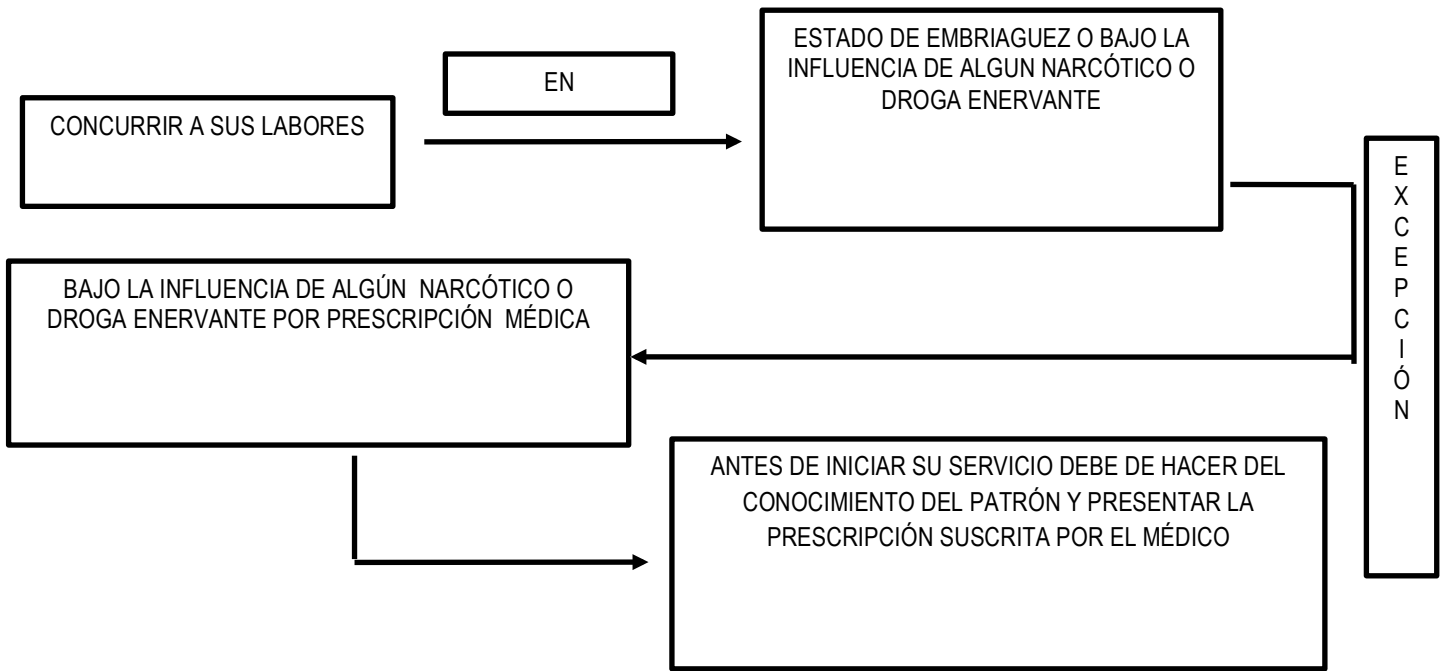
CONCURRIR A SUS LABORES

EN

ESTADO DE EMBRIAGUEZ O BAJO LA INFLUENCIA DE ALGUN NARCÓTICO O DROGA ENERVANTE

EXCEPCIÓN

BAJO LA INFLUENCIA DE ALGÚN NARCÓTICO O DROGA ENERVANTE POR PRESCRIPCIÓN MÉDICA

ANTES DE INICIAR SU SERVICIO DEBE DE HACER DEL CONOCIMIENTO DEL PATRÓN Y PRESENTAR LA PRESCRIPCIÓN SUSCRITA POR EL MÉDICO